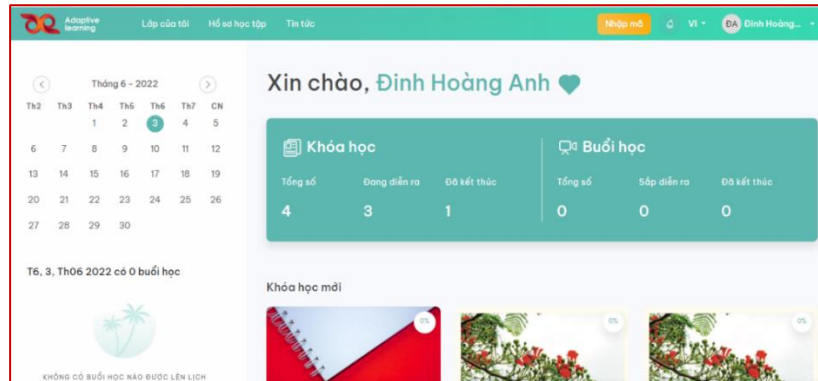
Adaptive learning

Lớp của tôi Hồ sơ học tập Tin tức

Nhập mã VI ĐA Đinh Hoàng...

Tháng 6 - 2022

| Th2 | Th3 | Th4 | Th5 | Th6 | Th7 | CN |
|---|---|---|---|---|---|---|
| | | 1 | 2 | 3 | 4 | 5 |
| 6 | 7 | 8 | 9 | 10 | 11 | 12 |
| 13 | 14 | 15 | 16 | 17 | 18 | 19 |
| 20 | 21 | 22 | 23 | 24 | 25 | 26 |
| 27 | 28 | 29 | 30 | | | |

T6, 3, Th06 2022 có 0 buổi học

KHÔNG CÓ BUỔI HỌC NÀO ĐƯỢC LÊN LỊCH

Xin chào, Đinh Hoàng Anh

Khóa học

Tổng số 4
Đang diễn ra 3
Đã kết thúc 1

Buổi học

Tổng số 0
Sắp diễn ra 0
Đã kết thúc 0

Khóa học mới

0%

0%

0%